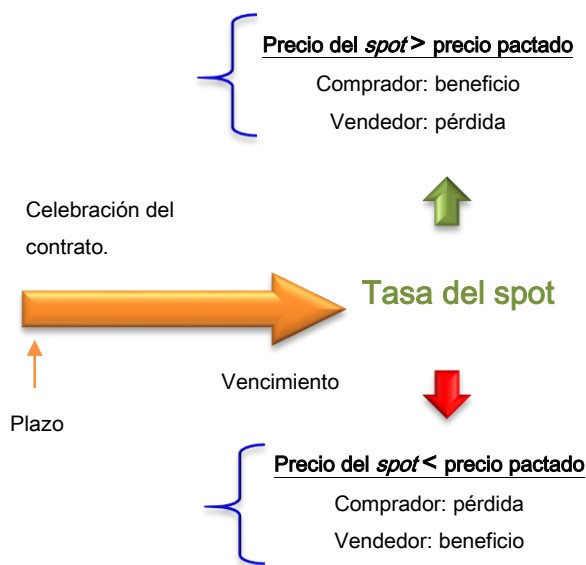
Precio del *spot* > precio pactado

Comprador: beneficio

Vendedor: pérdida

Celebración del contrato.

Tasa del spot

Vencimiento

Plazo

Precio del *spot* < precio pactado

Comprador: pérdida

Vendedor: beneficio